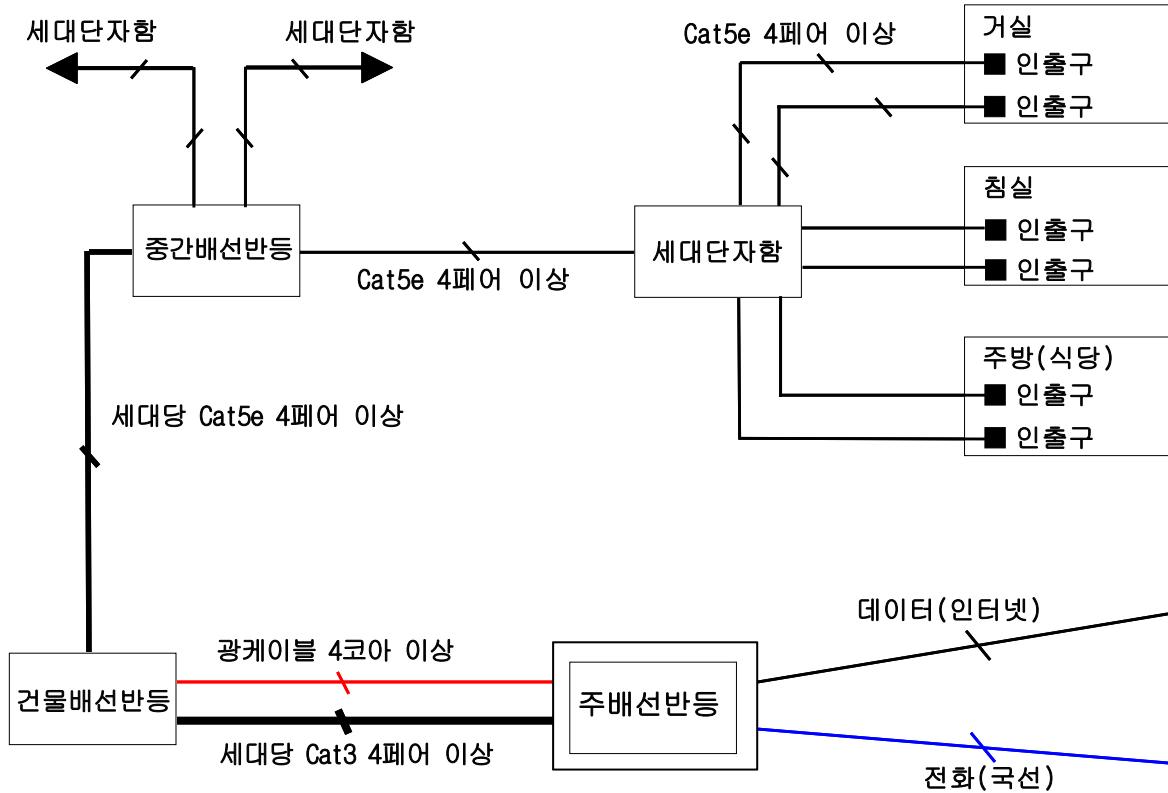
세대단자함

세대단자함

Cat5e 4페어 이상

거실

■ 인출구

■ 인출구

침실

■ 인출구

■ 인출구

중간배선반등

Cat5e 4페어 이상

세대단자함

주방(식당)

■ 인출구

■ 인출구

세대당 Cat5e 4페어 이상

데이터(인터넷)

광케이블 4코아 이상

건물배선반등

주배선반등

세대당 Cat3 4페어 이상

전화(국선)